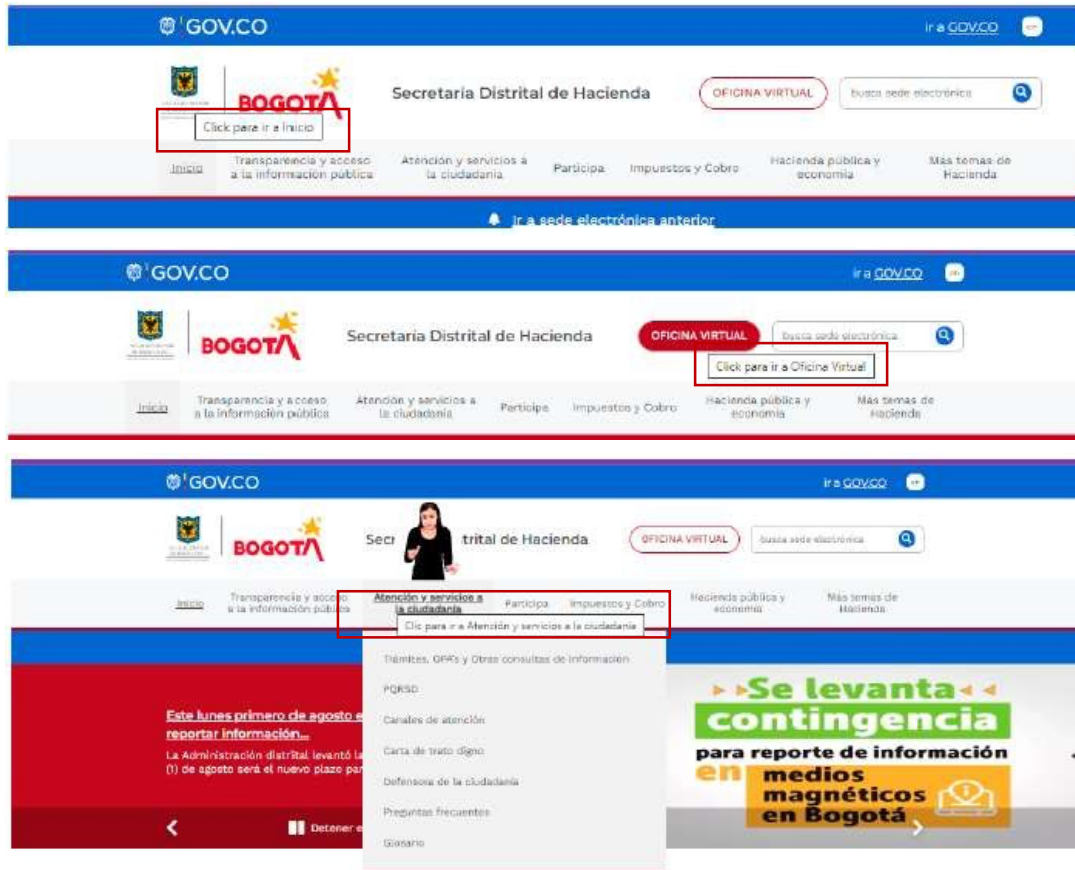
GOV.CO

ir a GOV.CO

BOGOTÁ

Click para ir a Inicio

Secretaría Distrital de Hacienda

OFICINA VIRTUAL

busca sede electrónica

Inicio | Transparencia y acceso a la información pública | Atención y servicios a la ciudadanía | Participa | Impuestos y Cobro | Hacienda pública y economía | Más temas de Hacienda

Ir a sede electrónica anterior

GOV.CO

ir a GOV.CO

BOGOTÁ

Secretaría Distrital de Hacienda

OFICINA VIRTUAL

Busca sede electrónica

Click para ir a Oficina Virtual

Inicio | Transparencia y acceso a la información pública | Atención y servicios a la ciudadanía | Participa | Impuestos y Cobro | Hacienda pública y economía | Más temas de Hacienda

GOV.CO

ir a GOV.CO

BOGOTÁ

Secr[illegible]trital de Hacienda

OFICINA VIRTUAL

busca sede electrónica

Inicio | Transparencia y acceso a la información pública | Atención y servicios a la ciudadanía | Participa | Impuestos y Cobro | Hacienda pública y economía | Más temas de Hacienda

Clic para ir a Atención y servicios a la ciudadanía

Trámites, OPA's y Otras consultas de información

PQRSD

Canales de atención

Carta de trato digno

Defensoría de la ciudadanía

Preguntas frecuentes

Glosario

Este lunes primero de agosto e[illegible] reportar información...

La Administración distrital levantó la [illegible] (1) de agosto será el nuevo plazo par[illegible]

Detener e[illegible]

Se levanta contingencia para reporte de información en medios magnéticos en Bogotá